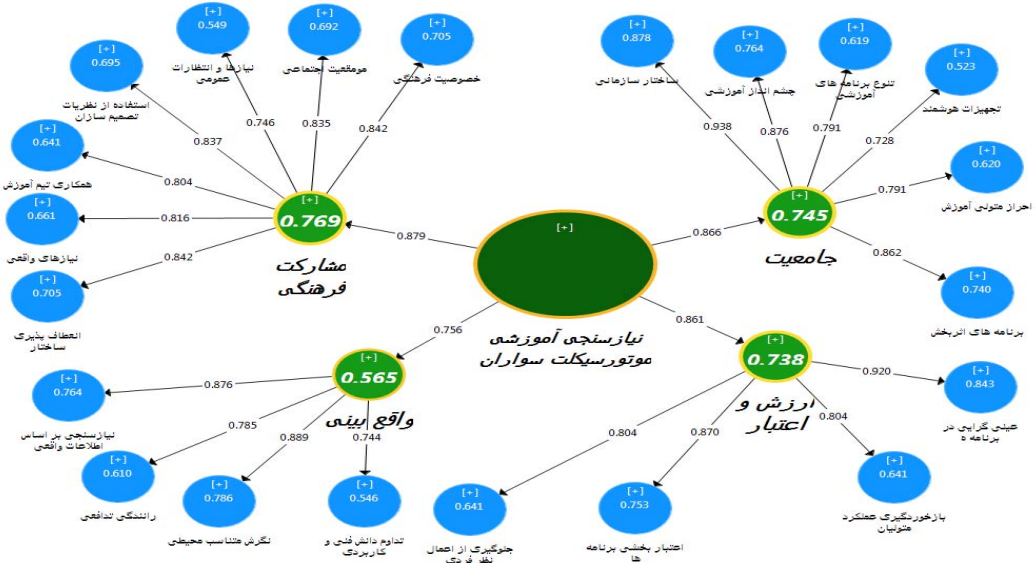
[+]
0.549
نیازها و انتظارات عمومی

[+]
0.692
موقعیت اجتماعی

[+]
0.705
خصوصیت فرهنگی

[+]
0.695
استفاده از نظریات تصمیم سازان

[+]
0.641
همکاری تیم آموزش

[+]
0.661
نیازهای واقعی

[+]
0.705
انعطاف پذیری ساختار

0.837
0.746
0.835
0.842
0.804
0.816
0.842

[+]
0.769
مشارکت فرهنگی

0.879

[+]
نیازسنجی آموزشی موتورسیکلت سواران

[+]
0.878
ساختار سازمانی

[+]
0.764
چشم انداز آموزشی

[+]
0.619
تنوع برنامه های آموزشی

[+]
0.523
تجهیزات هوشمند

[+]
0.620
احراز متولی آموزش

[+]
0.740
برنامه های اثربخش

0.938
0.876
0.791
0.728
0.791
0.862

[+]
0.745
جامعیت

0.866

0.756
0.861

[+]
0.565
واقع بینی

[+]
0.764
نیازسنجی بر اساس اطلاعات واقعی

[+]
0.610
رانندگی تدافعی

[+]
0.786
نگرش متناسب محیطی

[+]
0.546
تداوم دانش فنی و کاربردی

0.876
0.785
0.889
0.744

[+]
0.738
ارزش و اعتبار

[+]
0.843
عینی گرایی در برنامه ه

[+]
0.641
بازخوردگیری عملکرد متولیان

[+]
0.753
اعتبار بخشی برنامه ها

[+]
0.641
جلوگیری از اعمال نظر فردی

0.920
0.804
0.870
0.804